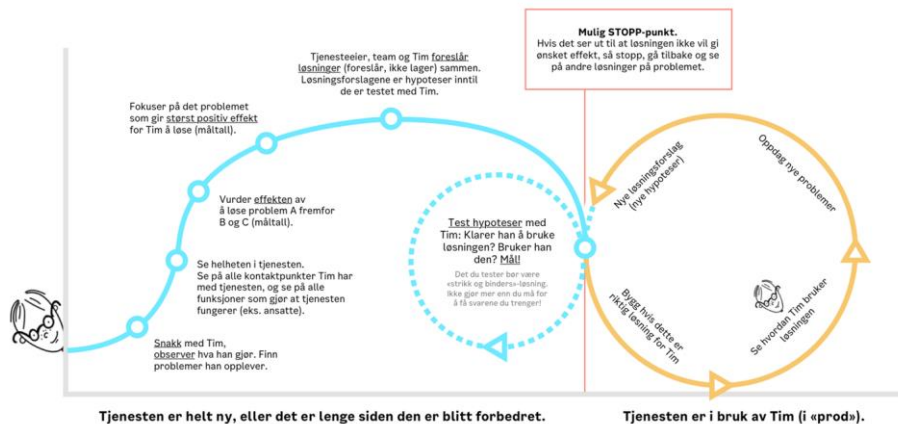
Mulig STOPP-punkt.
Hvis det ser ut til at løsningen ikke vil gi ønsket effekt, så stopp, gå tilbake og se på andre løsninger på problemet.

Tjenesteeier, team og Tim foreslår løsninger (foreslår, ikke lager) sammen. Løsningsforslagene er hypoteser inntil de er testet med Tim.

Fokuser på det problemet som gir størst positiv effekt for Tim å løse (måltall).

Vurder effekten av å løse problem A fremfor B og C (måltall).

Se helheten i tjenesten. Se på alle kontaktpunkter Tim har med tjenesten, og se på alle funksjoner som gjør at tjenesten fungerer (eks. ansatte).

Snakk med Tim, observer hva han gjør. Finn problemer han opplever.

Test hypoteser med Tim: Klarer han å bruke løsningen? Bruker han den? Mål!

Det du tester bør være «strikk og binders»-løsning. Ikke gjør mer enn du må for å få svarene du trenger!

Nye løsningsforslag (nye hypoteser)

Oppdag nye problemer

Bygg hvis dette er riktig løsning for Tim

Se hvordan Tim bruker løsningen

Tjenesten er helt ny, eller det er lenge siden den er blitt forbedret.

Tjenesten er i bruk av Tim (i «prod»).